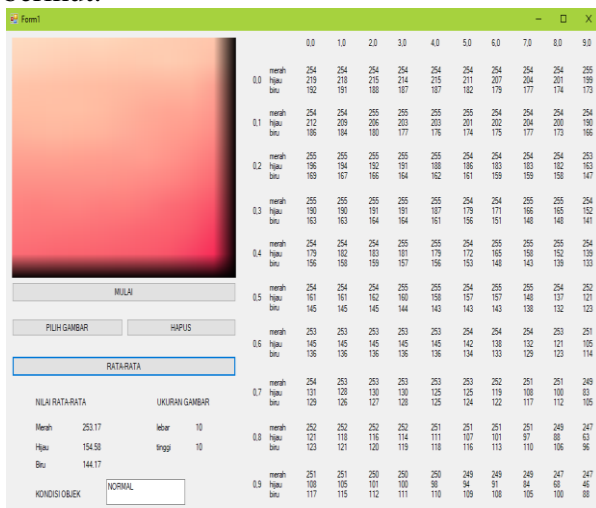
berikut:

Form1

MULAI

PILIH GAMBAR HAPUS

RATA-RATA

NILAI RATA-RATA UKURAN GAMBAR

Merah 253.17 lebar 10

Hijau 154.58 tinggi 10

Biru 144.17

KONDISI OBJEK NORMAL

| | | 0,0 | 1,0 | 2,0 | 3,0 | 4,0 | 5,0 | 6,0 | 7,0 | 8,0 | 9,0 |
|---|---|---|---|---|---|---|---|---|---|---|---|
| 0,0 | merah | 254 | 254 | 254 | 254 | 254 | 254 | 254 | 254 | 254 | 255 |
| | hijau | 219 | 218 | 215 | 214 | 215 | 211 | 207 | 204 | 201 | 199 |
| | biru | 192 | 191 | 188 | 187 | 187 | 182 | 179 | 177 | 174 | 173 |
| 0,1 | merah | 254 | 254 | 255 | 255 | 255 | 255 | 254 | 254 | 254 | 255 |
| | hijau | 212 | 209 | 206 | 203 | 203 | 201 | 202 | 204 | 200 | 190 |
| | biru | 186 | 184 | 180 | 177 | 176 | 174 | 175 | 177 | 173 | 166 |
| 0,2 | merah | 255 | 255 | 255 | 255 | 255 | 254 | 254 | 254 | 254 | 253 |
| | hijau | 196 | 194 | 192 | 191 | 188 | 186 | 183 | 183 | 182 | 163 |
| | biru | 169 | 167 | 166 | 164 | 162 | 161 | 159 | 159 | 158 | 147 |
| 0,3 | merah | 255 | 255 | 255 | 255 | 255 | 254 | 254 | 255 | 255 | 254 |
| | hijau | 190 | 190 | 191 | 191 | 187 | 179 | 171 | 166 | 165 | 152 |
| | biru | 163 | 163 | 164 | 164 | 161 | 156 | 151 | 148 | 148 | 141 |
| 0,4 | merah | 254 | 254 | 255 | 255 | 254 | 254 | 255 | 255 | 255 | 254 |
| | hijau | 179 | 182 | 183 | 181 | 179 | 172 | 165 | 150 | 152 | 139 |
| | biru | 156 | 158 | 159 | 157 | 156 | 153 | 148 | 139 | 139 | 133 |
| 0,5 | merah | 254 | 254 | 255 | 255 | 255 | 254 | 255 | 255 | 254 | 252 |
| | hijau | 161 | 161 | 162 | 160 | 158 | 157 | 157 | 148 | 137 | 121 |
| | biru | 145 | 145 | 145 | 144 | 143 | 143 | 143 | 138 | 132 | 123 |
| 0,6 | merah | 253 | 253 | 253 | 253 | 253 | 254 | 254 | 254 | 253 | 251 |
| | hijau | 145 | 145 | 145 | 145 | 145 | 142 | 138 | 132 | 121 | 105 |
| | biru | 136 | 136 | 136 | 136 | 136 | 134 | 133 | 129 | 123 | 114 |
| 0,7 | merah | 254 | 253 | 253 | 253 | 253 | 253 | 252 | 251 | 251 | 249 |
| | hijau | 131 | 128 | 130 | 130 | 125 | 125 | 119 | 108 | 100 | 83 |
| | biru | 129 | 126 | 127 | 128 | 125 | 124 | 122 | 117 | 112 | 105 |
| 0,8 | merah | 252 | 252 | 252 | 252 | 251 | 251 | 251 | 251 | 249 | 247 |
| | hijau | 121 | 118 | 116 | 114 | 111 | 107 | 101 | 97 | 88 | 63 |
| | biru | 123 | 121 | 120 | 119 | 118 | 116 | 113 | 110 | 106 | 96 |
| 0,9 | merah | 251 | 251 | 250 | 250 | 250 | 249 | 249 | 249 | 247 | 247 |
| | hijau | 108 | 105 | 101 | 100 | 98 | 94 | 91 | 84 | 68 | 46 |
| | biru | 117 | 115 | 112 | 111 | 110 | 109 | 108 | 105 | 100 | 88 |